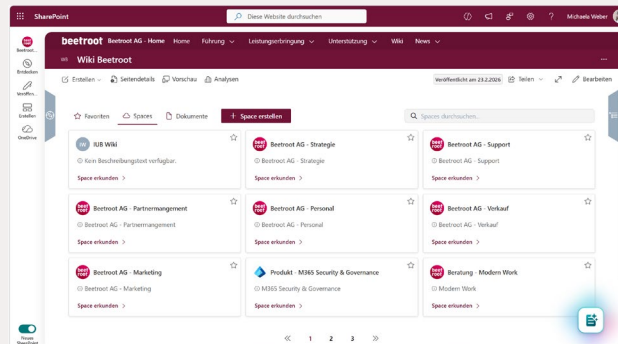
SharePoint

Diese Website durchsuchen

Michaela Weber

Beetroot...

Entdecken

Veröffen...

Erstellen

OneDrive

beetroot Beetroot AG - Home Home Führung Leistungserbringung Unterstützung Wiki News

Wiki Beetroot

Erstellen Seitendetails Vorschau Analysen

Veröffentlicht am 23.2.2026 Teilen Bearbeiten

Favoriten Spaces Dokumente + Space erstellen

Spaces durchsuchen...

IUB Wiki
Kein Beschreibungstext verfügbar.
Space erkunden >

Beetroot AG - Strategie
Beetroot AG - Strategie
Space erkunden >

Beetroot AG - Support
Beetroot AG - Support
Space erkunden >

Beetroot AG - Partnermangement
Beetroot AG - Partnermangement
Space erkunden >

Beetroot AG - Personal
Beetroot AG - Personal
Space erkunden >

Beetroot AG - Verkauf
Beetroot AG - Verkauf
Space erkunden >

Beetroot AG - Marketing
Beetroot AG - Marketing
Space erkunden >

Produkt - M365 Security & Governance
M365 Security & Governance
Space erkunden >

Beratung - Modern Work
Modern Work
Space erkunden >

« 1 2 3 »

Neues SharePoint